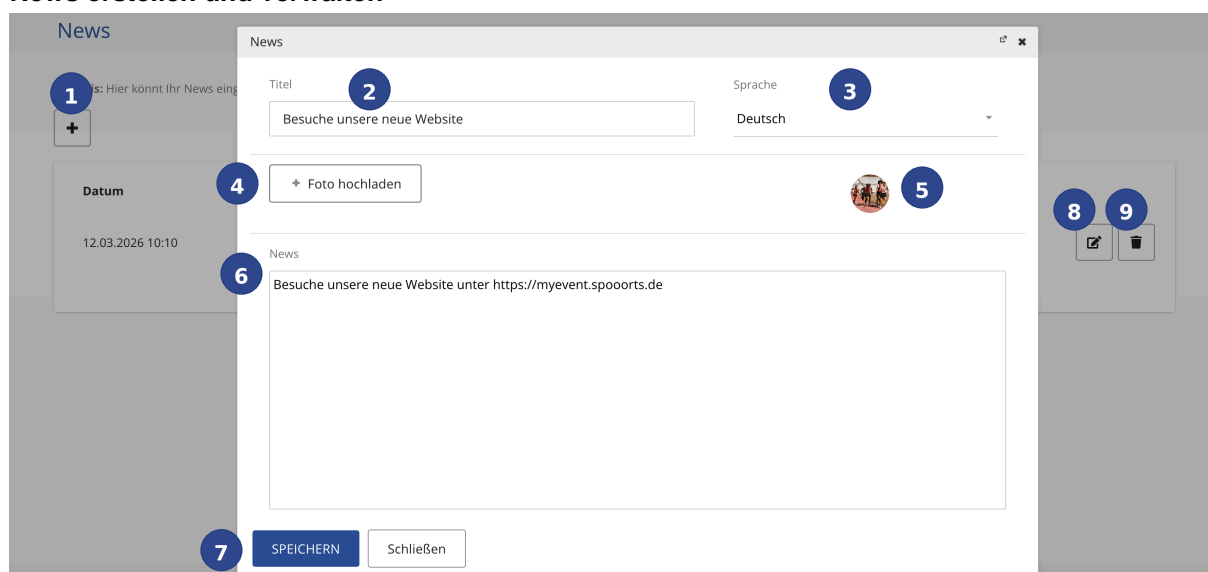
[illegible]

News

1

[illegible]is: Hier könnt Ihr News eing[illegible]

+

Datum

12.03.2026 10:10

News

Titel

2

Besuche unsere neue Website

Sprache

3

Deutsch

4

+ Foto hochladen

5

News

6

Besuche unsere neue Website unter https://myevent.spooorts.de

7

SPEICHERN

Schließen

8

9